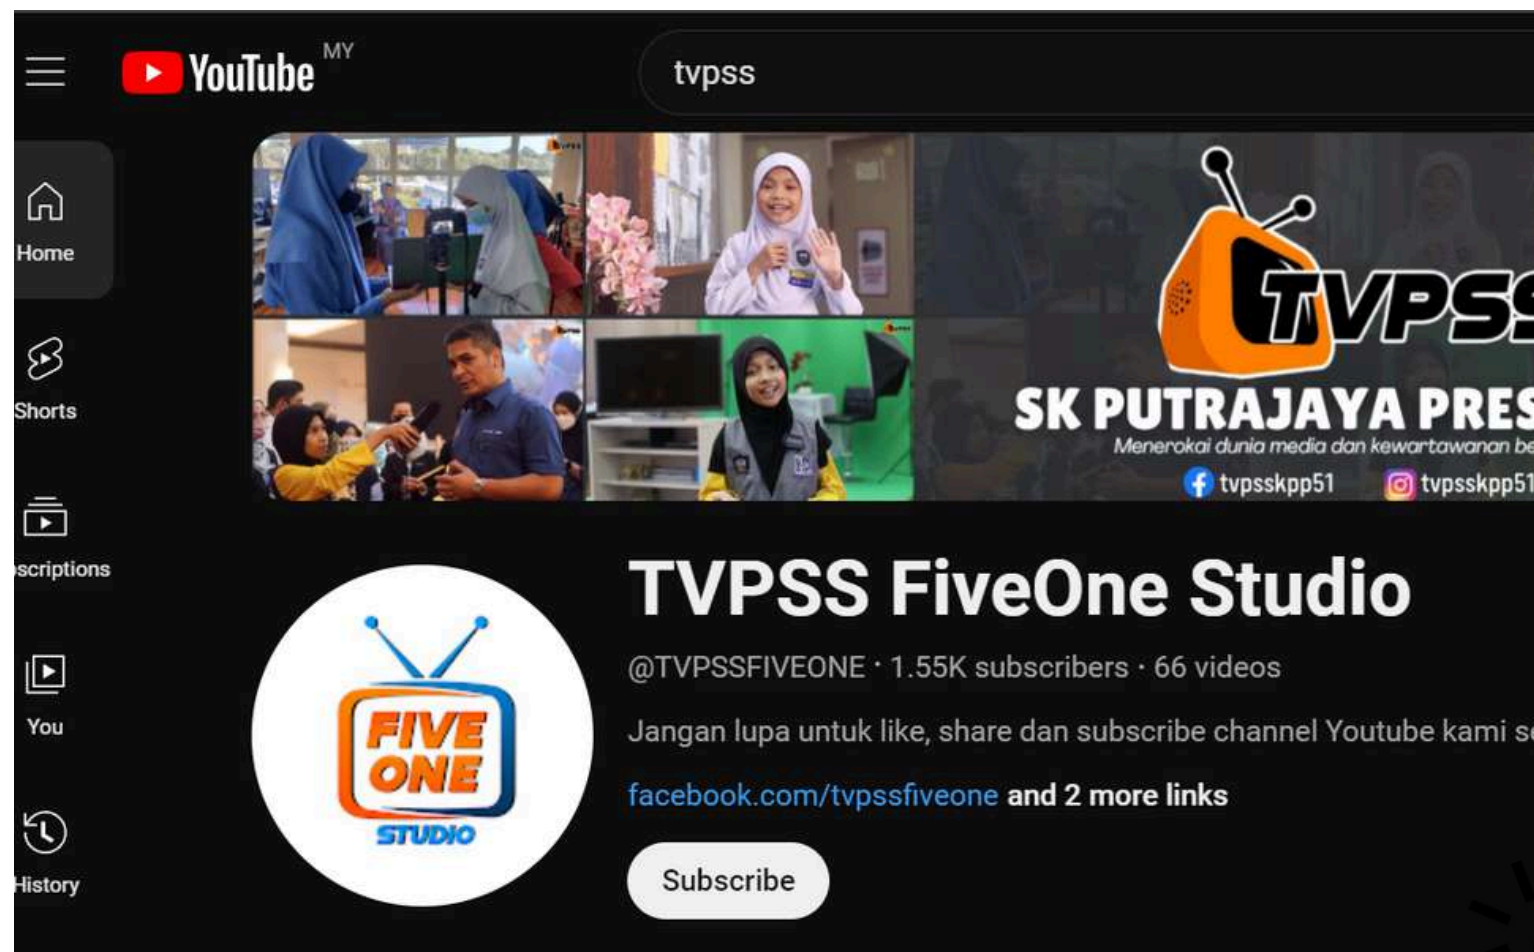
YouTube MY

tvpss

Home

Shorts

scriptions

You

History

TVPSS

SK PUTRAJAYA PRES

Menerokai dunia media dan kewartawanan be

tvpsskpp51 tvpsskpp51

FIVE ONE STUDIO

TVPSS FiveOne Studio

@TVPSSFIVEONE · 1.55K subscribers · 66 videos

Jangan lupa untuk like, share dan subscribe channel Youtube kami se

facebook.com/tvpssfiveone and 2 more links

Subscribe